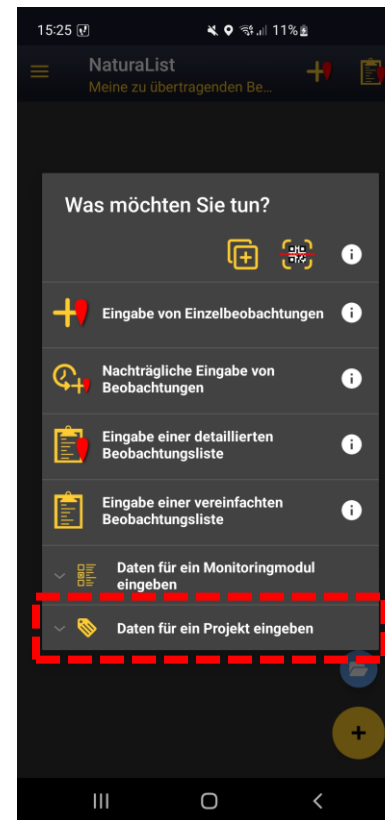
15:25

11%

NaturaList

Meine zu übertragenden Be...

Was möchten Sie tun?

Eingabe von Einzelbeobachtungen

Nachträgliche Eingabe von Beobachtungen

Eingabe einer detaillierten Beobachtungsliste

Eingabe einer vereinfachten Beobachtungsliste

Daten für ein Monitoringmodul eingeben

Daten für ein Projekt eingeben